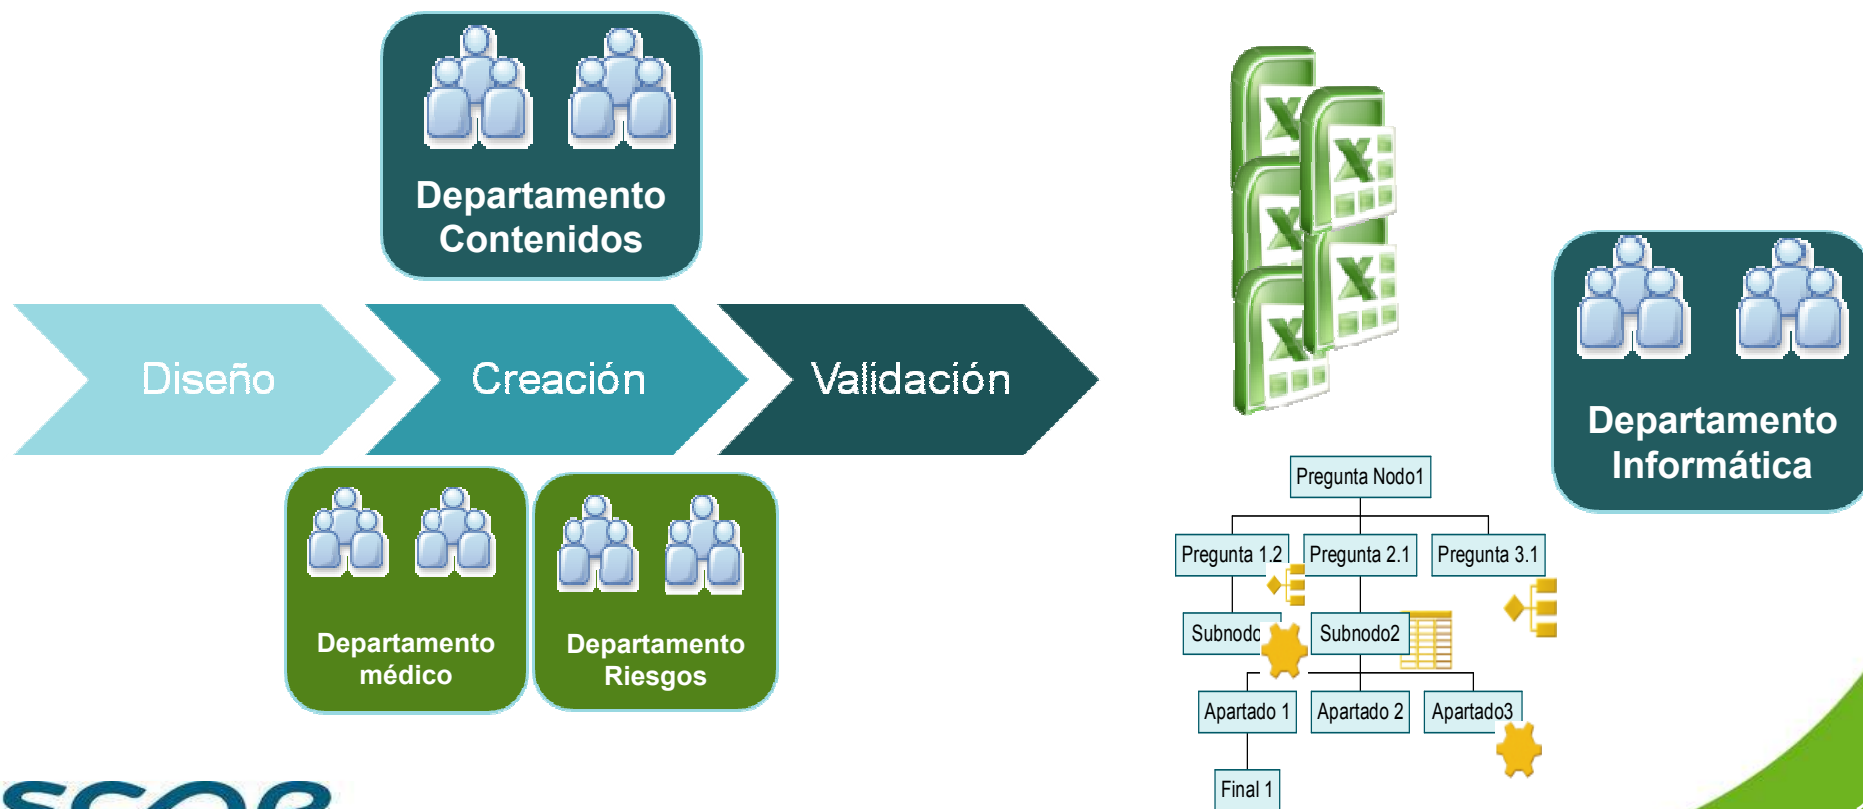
Departamento Contenidos

Diseño

Creación

Validación

Departamento médico

Departamento Riesgos

Pregunta Nodo1

Pregunta 1.2

Pregunta 2.1

Pregunta 3.1

Subnodo

Subnodo2

Apartado 1

Apartado 2

Apartado3

Final 1

Departamento Informática

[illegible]